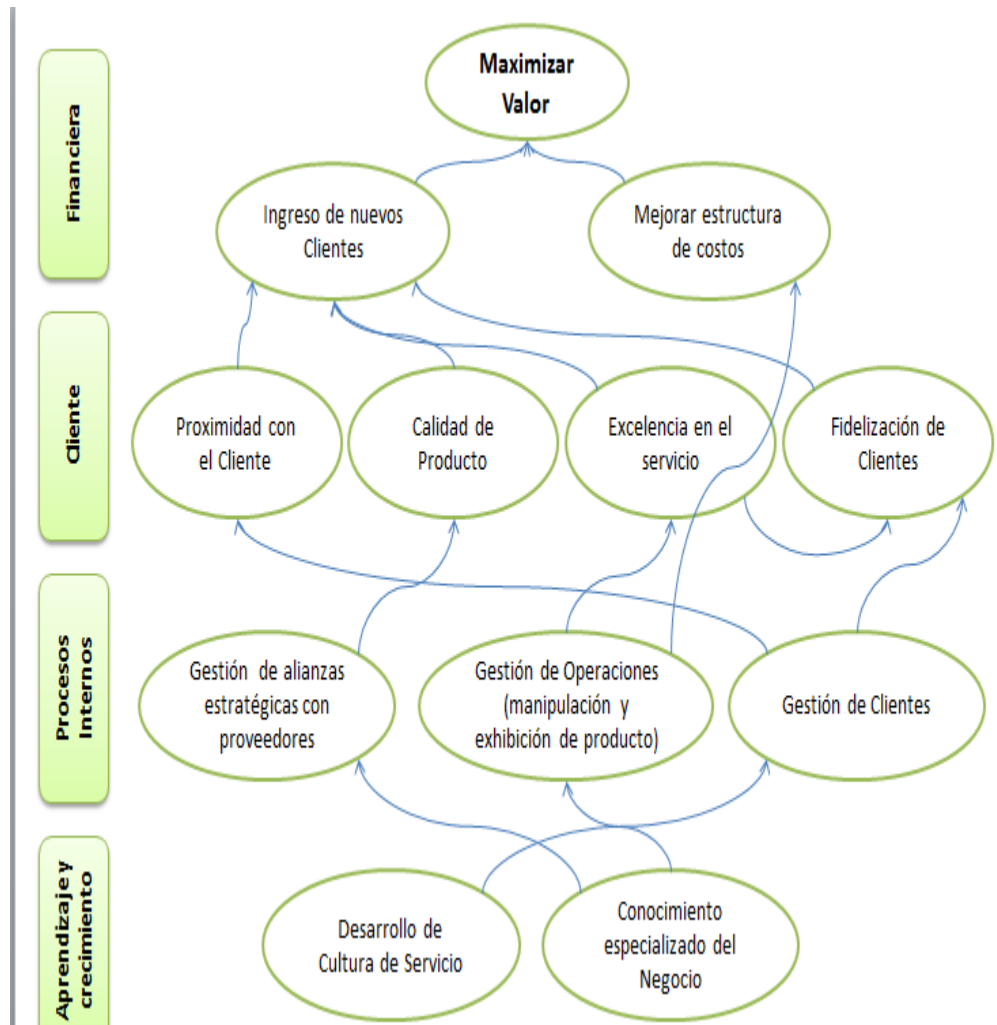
Financiera

Cliente

Procesos Internos

Aprendizaje y crecimiento

Maximizar Valor

Ingreso de nuevos Clientes

Mejorar estructura de costos

Proximidad con el Cliente

Calidad de Producto

Excelencia en el servicio

Fidelización de Clientes

Gestión de alianzas estratégicas con proveedores

Gestión de Operaciones (manipulación y exhibición de producto)

Gestión de Clientes

Desarrollo de Cultura de Servicio

Conocimiento especializado del Negocio